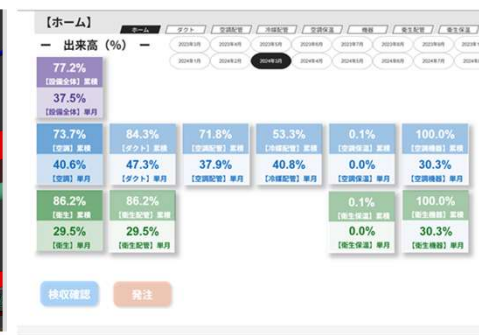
【ホーム】

ホーム | ダクト | 空調配管 | 冷媒配管 | 空調保温 | 機器 | 衛生配管 | 衛生保温

2023年3月 | 2023年4月 | 2023年5月 | 2023年6月 | 2023年7月 | 2023年8月 | 2023年9月 | 2023年10月

2024年1月 | 2024年2月 | 2024年3月 | 2024年4月 | 2024年5月 | 2024年6月 | 2024年7月 | 2024年8月

ー 出来高（%） ー

77.2%
[設備全体] 累積
37.5%
[設備全体] 単月

73.7%
[空調] 累積
40.6%
[空調] 単月

84.3%
[ダクト] 累積
47.3%
[ダクト] 単月

71.8%
[空調配管] 累積
37.9%
[空調配管] 単月

53.3%
[冷媒配管] 累積
40.8%
[冷媒配管] 単月

0.1%
[空調保温] 累積
0.0%
[空調保温] 単月

100.0%
[空調機器] 累積
30.3%
[空調機器] 単月

86.2%
[衛生] 累積
29.5%
[衛生] 単月

86.2%
[衛生配管] 累積
29.5%
[衛生配管] 単月

0.1%
[衛生保温] 累積
0.0%
[衛生保温] 単月

100.0%
[衛生機器] 累積
30.3%
[衛生機器] 単月

検収確認

発注